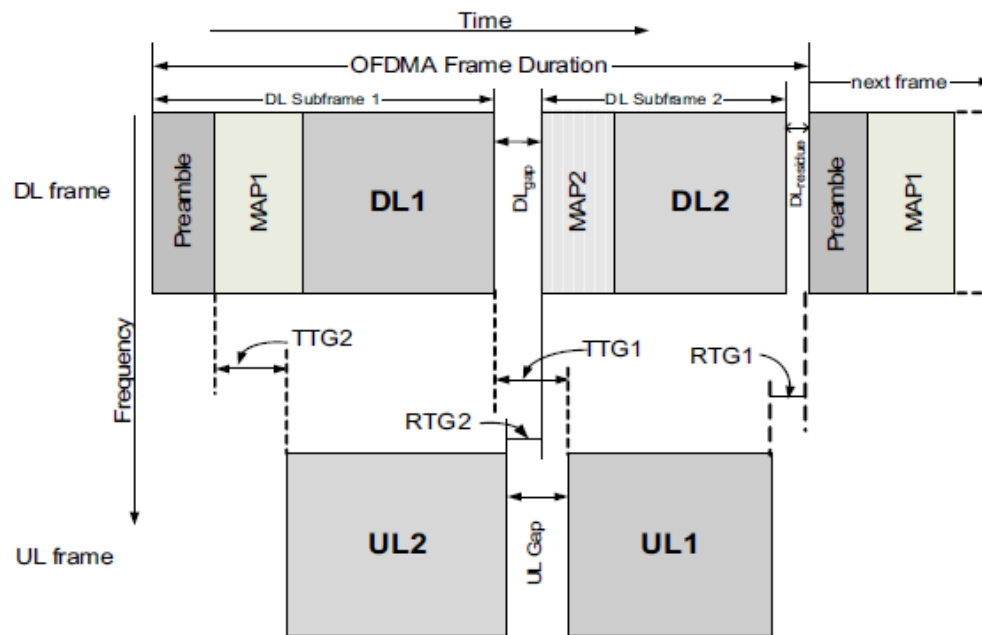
Time

OFDMA Frame Duration

next frame

DL Subframe 1

DL Subframe 2

DL frame

Preamble

MAP1

DL1

$DL_{gap}$

MAP2

DL2

$DL_{residue}$

Preamble

MAP1

Frequency

TTG2

TTG1

RTG1

RTG2

UL frame

UL2

UL Gap

UL1